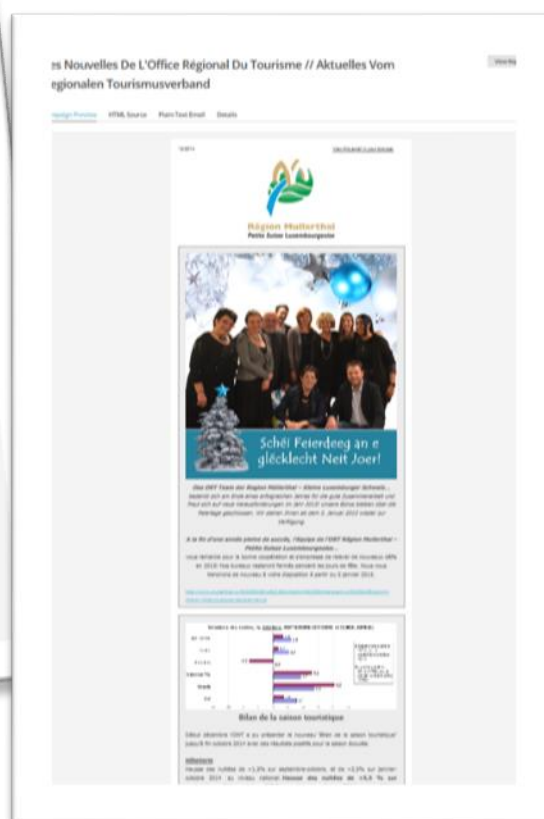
es Nouvelles De L'Office Régional Du Tourisme // Aktuelles Vom egionalen Tourismusverband

Design Preview HTML Source Plain-Text Email Details

View in browser

Région Mullerthal
Petite Suisse Luxembourgeoise

Schéi Feierdeeg an e glécklecht Neit Joer!

Das ORT Team der Region Mullerthal – Kleine Luxemburger Schweiz... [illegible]

A la fin d'une année pleine de succès, l'équipe de l'ORT Région Mullerthal – Petite Suisse Luxembourgeoise – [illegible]

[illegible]

Bilan de la saison touristique

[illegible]